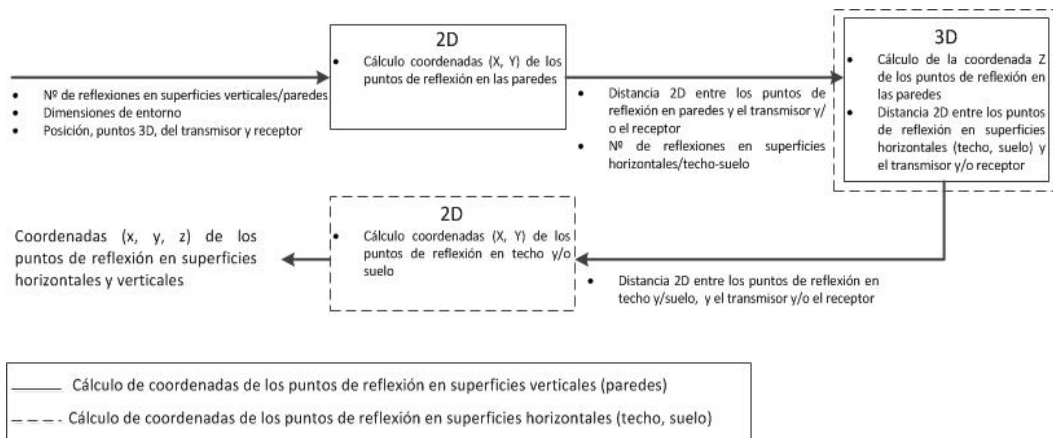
- Nº de reflexiones en superficies verticales/paredes
- Dimensiones de entorno
- Posición, puntos 3D, del transmisor y receptor

2D
- Cálculo coordenadas (X, Y) de los puntos de reflexión en las paredes

- Distancia 2D entre los puntos de reflexión en paredes y el transmisor y/o el receptor
- Nº de reflexiones en superficies horizontales/techo-suelo

3D
- Cálculo de la coordenada Z de los puntos de reflexión en las paredes
- Distancia 2D entre los puntos de reflexión en superficies horizontales (techo, suelo) y el transmisor y/o receptor

- Distancia 2D entre los puntos de reflexión en techo y/suelo, y el transmisor y/o el receptor

2D
- Cálculo coordenadas (X, Y) de los puntos de reflexión en techo y/o suelo

Coordenadas (x, y, z) de los puntos de reflexión en superficies horizontales y verticales

Cálculo de coordenadas de los puntos de reflexión en superficies verticales (paredes)
Cálculo de coordenadas de los puntos de reflexión en superficies horizontales (techo, suelo)